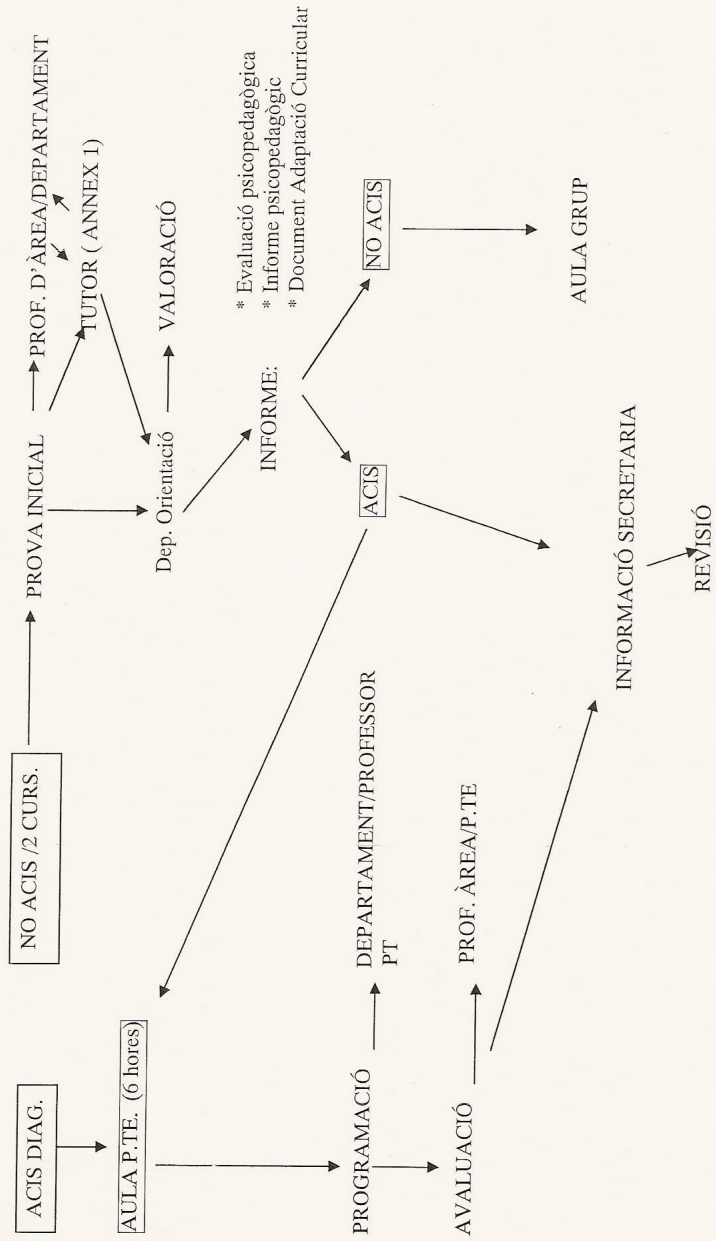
NO ACIS /2 CURS.

PROVA INICIAL

PROF. D'ÀREA/DEPARTAMENT

TUTOR ( ANNEX 1)

Dep. Orientació

VALORACIÓ

INFORME:

* Evaluació psicopedagògica
* Informe psicopedagògic
* Document Adaptació Curricular

NO ACIS

AULA GRUP

ACIS

INFORMACIÓ SECRETARIA

REVISIÓ

ACIS DIAG.

AULA P.TE. (6 hores)

PROGRAMACIÓ

DEPARTAMENT/PROFESSOR PT

AVALUACIÓ

PROF. ÀREA/P.TE